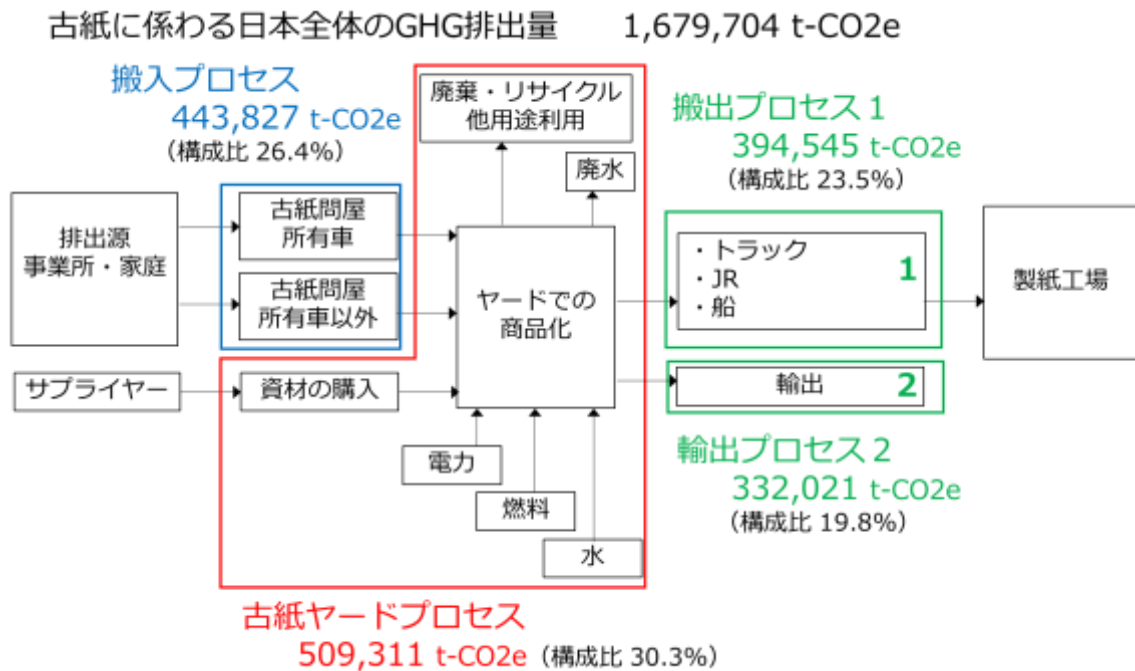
古紙に係わる日本全体のGHG排出量　1,679,704 t-CO2e

搬入プロセス
443,827 t-CO2e
（構成比 26.4%）

廃棄・リサイクル
他用途利用

廃水

搬出プロセス 1
394,545 t-CO2e
（構成比 23.5%）

排出源
事業所・家庭

古紙問屋
所有車

古紙問屋
所有車以外

ヤードでの
商品化

・トラック
・JR
・船

1

製紙工場

サプライヤー

資材の購入

輸出

2

電力

燃料

水

輸出プロセス 2
332,021 t-CO2e
（構成比 19.8%）

古紙ヤードプロセス
509,311 t-CO2e（構成比 30.3%）